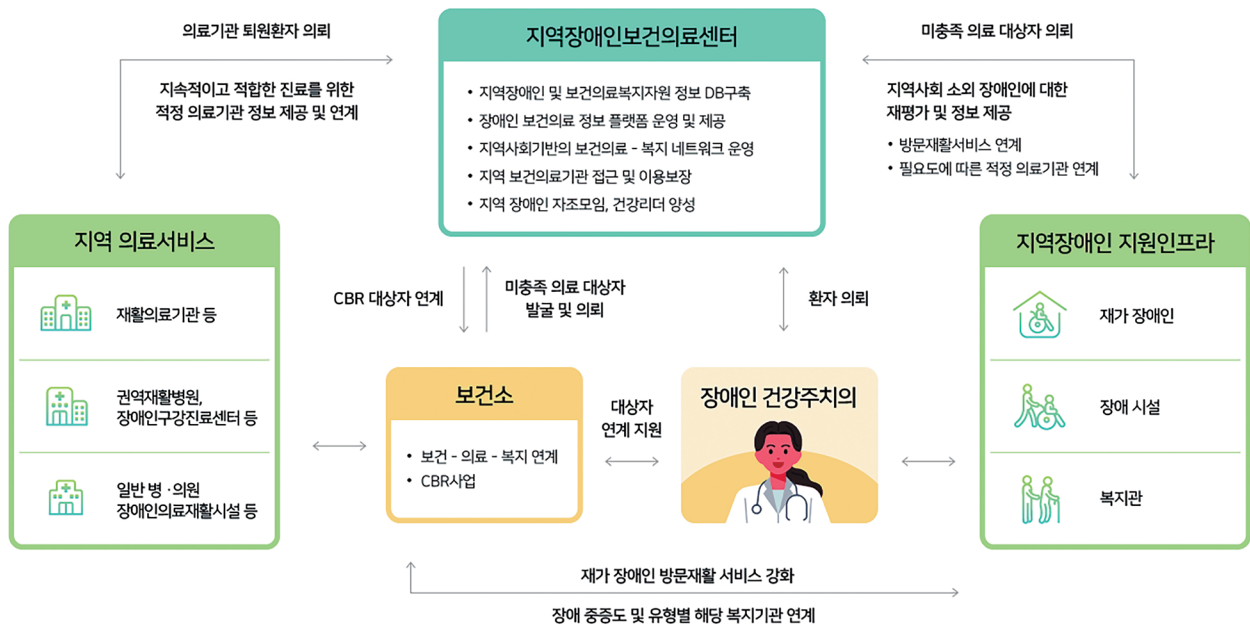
의료기관 퇴원환자 의뢰

지속적이고 적합한 진료를 위한
적정 의료기관 정보 제공 및 연계

지역장애인보건의료센터

• 지역장애인 및 보건의료복지자원 정보 DB구축
• 장애인 보건의료 정보 플랫폼 운영 및 제공
• 지역사회기반의 보건의료 - 복지 네트워크 운영
• 지역 보건의료기관 접근 및 이용보장
• 지역 장애인 자조모임, 건강리더 양성

미충족 의료 대상자 의뢰

지역사회 소외 장애인에 대한
재평가 및 정보 제공

• 방문재활서비스 연계
• 필요도에 따른 적정 의료기관 연계

지역 의료서비스

재활의료기관 등

권역재활병원,
장애인구강진료센터 등

일반 병 · 의원
장애인의료재활시설 등

CBR 대상자 연계

미충족 의료 대상자
발굴 및 의뢰

환자 의뢰

보건소

• 보건 - 의료 - 복지 연계
• CBR사업

대상자
연계 지원

장애인 건강주치의

지역장애인 지원인프라

재가 장애인

장애 시설

복지관

재가 장애인 방문재활 서비스 강화

장애 중증도 및 유형별 해당 복지기관 연계